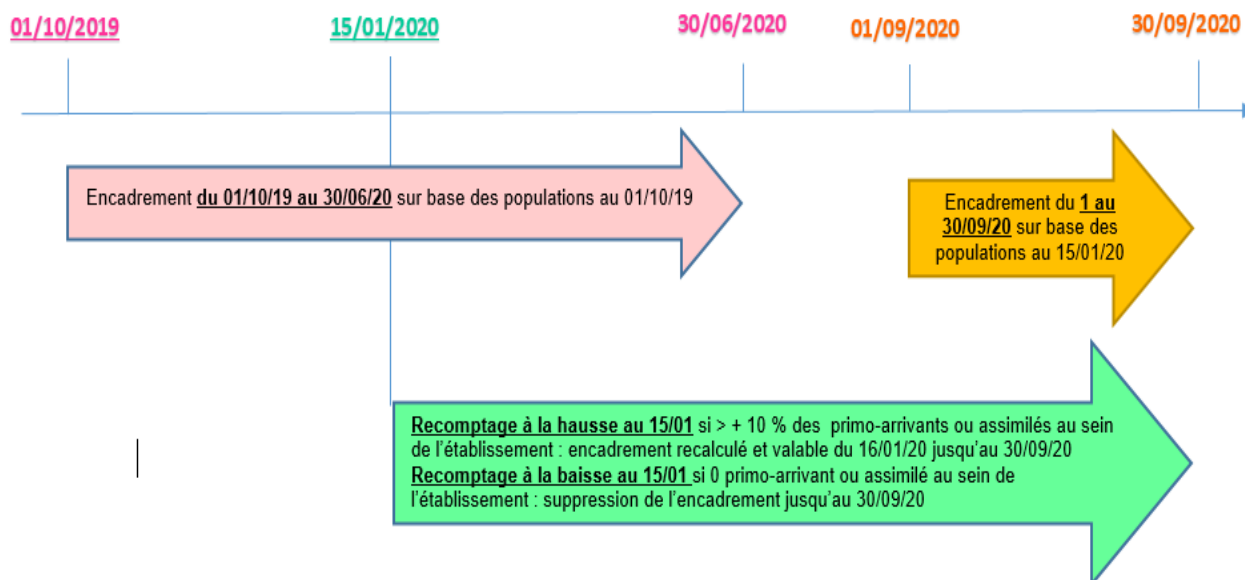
01/10/2019

15/01/2020

30/06/2020

01/09/2020

30/09/2020

Encadrement du 01/10/19 au 30/06/20 sur base des populations au 01/10/19

Encadrement du 1 au 30/09/20 sur base des populations au 15/01/20

Recomptage à la hausse au 15/01 si > + 10 % des primo-arrivants ou assimilés au sein de l'établissement : encadrement recalculé et valable du 16/01/20 jusqu'au 30/09/20
Recomptage à la baisse au 15/01 si 0 primo-arrivant ou assimilé au sein de l'établissement : suppression de l'encadrement jusqu'au 30/09/20